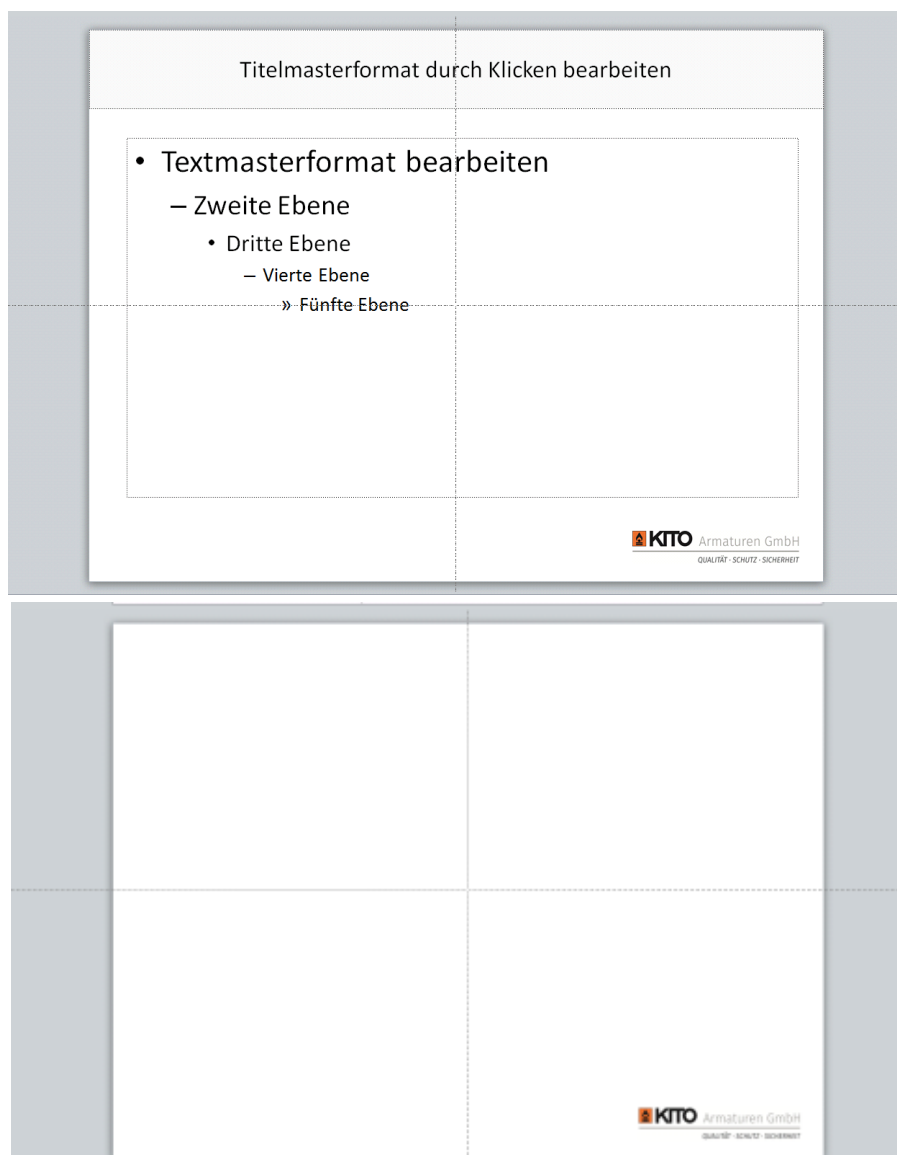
Titelmasterformat durch Klicken bearbeiten

- Textmasterformat bearbeiten
  – Zweite Ebene
    - Dritte Ebene
      – Vierte Ebene
        » Fünfte Ebene

KITO Armaturen GmbH
QUALITÄT · SCHUTZ · SICHERHEIT

KITO Armaturen GmbH
QUALITÄT · SCHUTZ · SICHERHEIT